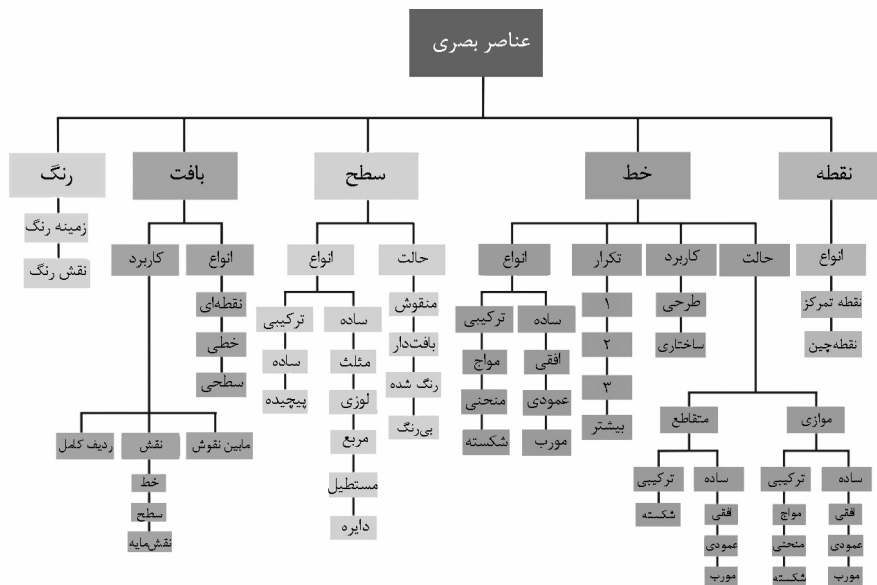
عناصر بصری

نقطه
انواع
نقطه تمرکز
نقطه‌چین

خط
حالت
موازی
ساده
افقی
عمودی
مورب
ترکیبی
مواج
منحنی
شکسته
متقاطع
ساده
افقی
عمودی
مورب
ترکیبی
شکسته
کاربرد
طرحی
ساختاری
تکرار
۱
۲
۳
بیشتر
انواع
ساده
افقی
عمودی
مورب
ترکیبی
مواج
منحنی
شکسته

سطح
حالت
منقوش
بافت‌دار
رنگ شده
بی‌رنگ
انواع
ساده
مثلث
لوزی
مربع
مستطیل
دایره
ترکیبی
ساده
پیچیده

بافت
انواع
نقطه‌ای
خطی
سطحی
کاربرد
مابین نقوش
نقش
خط
سطح
نقش‌مایه
ردیف کامل

رنگ
زمینه رنگ
نقش رنگ